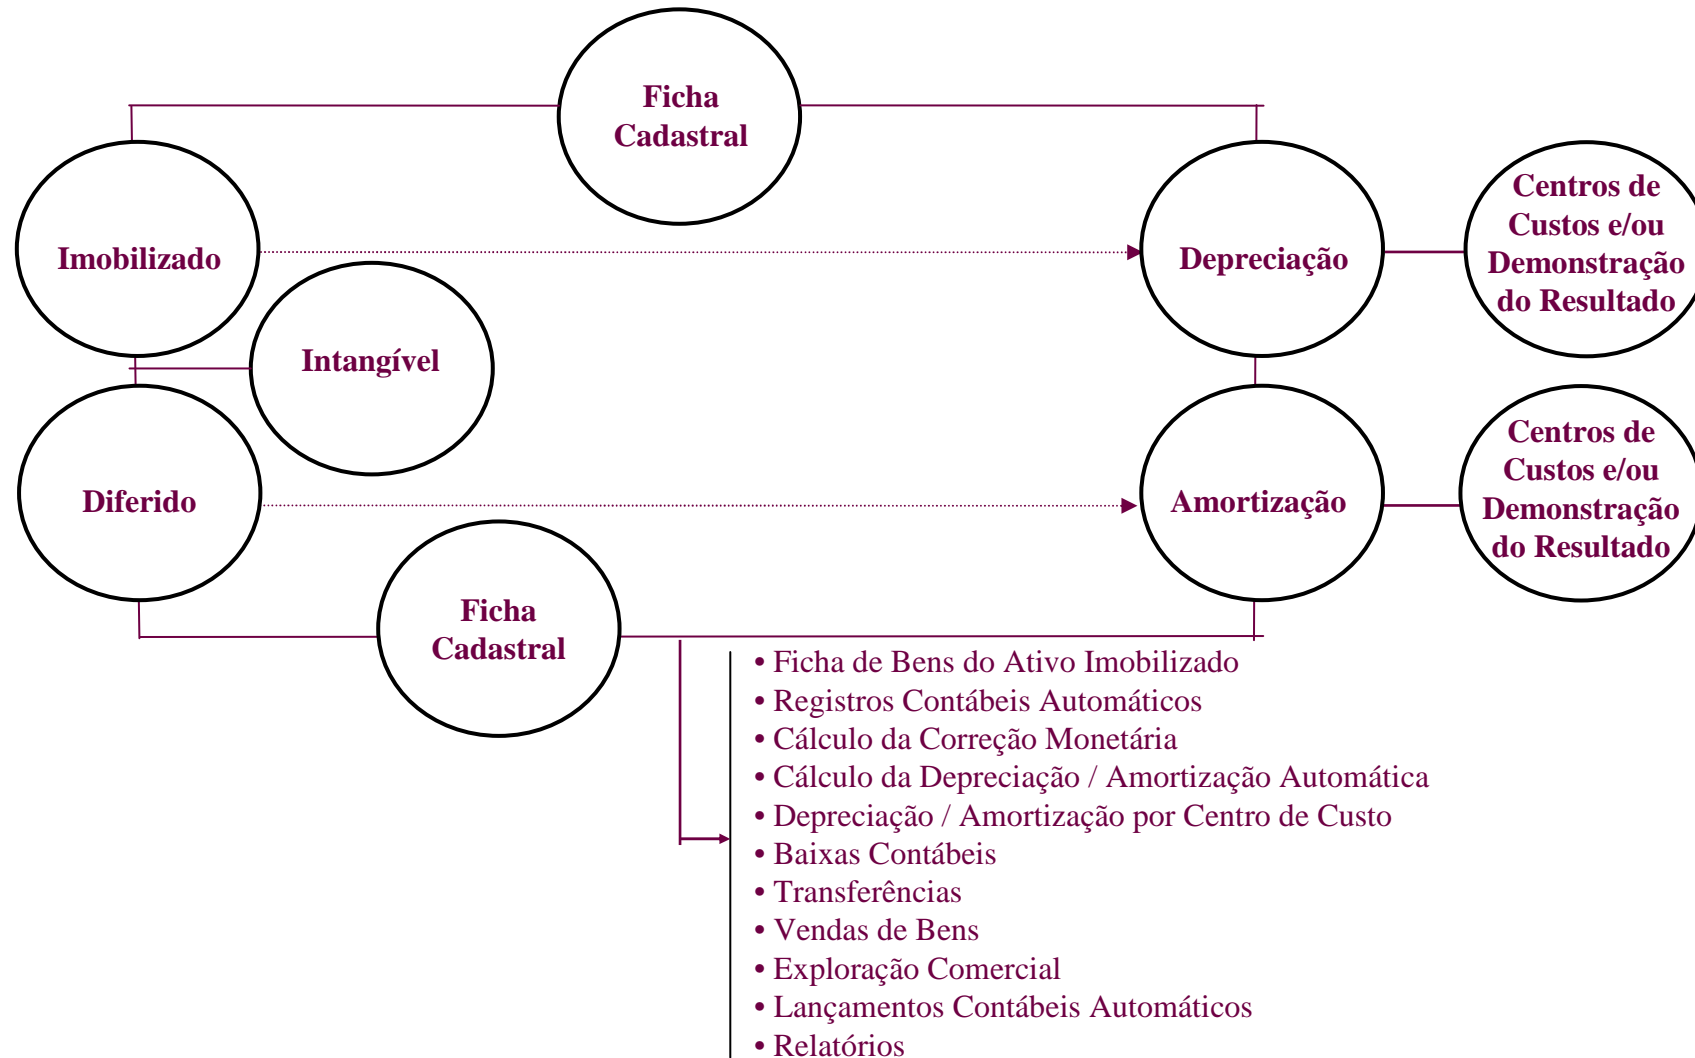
Ficha Cadastral

Imobilizado

Depreciação

Centros de Custos e/ou Demonstração do Resultado

Intangível

Diferido

Amortização

Centros de Custos e/ou Demonstração do Resultado

Ficha Cadastral

• Ficha de Bens do Ativo Imobilizado
• Registros Contábeis Automáticos
• Cálculo da Correção Monetária
• Cálculo da Depreciação / Amortização Automática
• Depreciação / Amortização por Centro de Custo
• Baixas Contábeis
• Transferências
• Vendas de Bens
• Exploração Comercial
• Lançamentos Contábeis Automáticos
• Relatórios